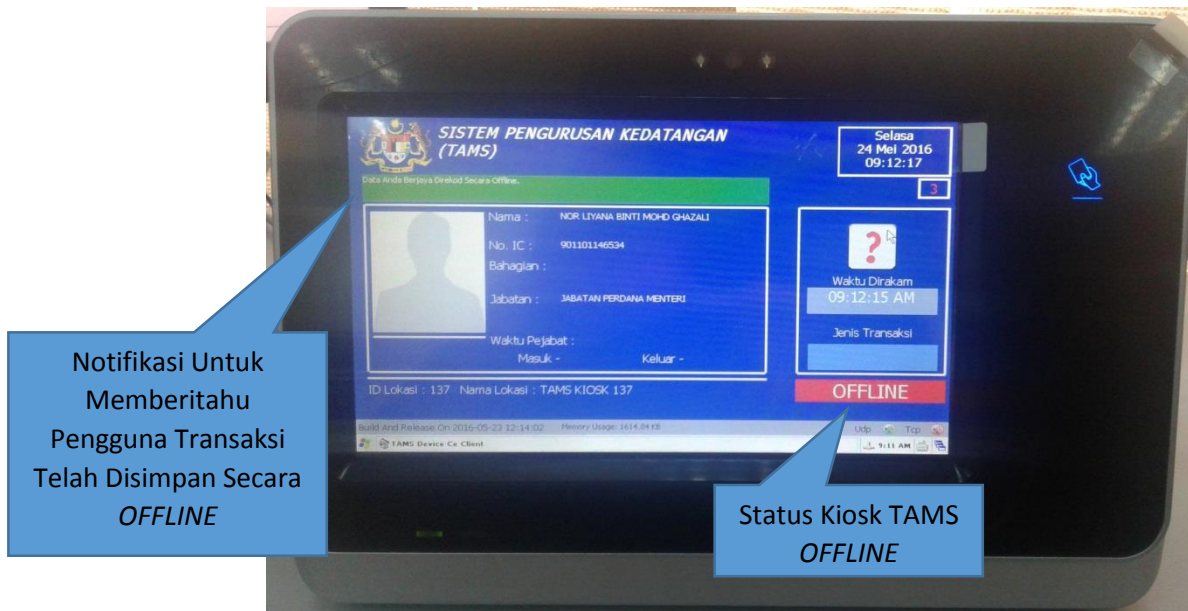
SISTEM PENGURUSAN KEDATANGAN (TAMS)

Selasa
24 Mei 2016
09:12:17

Data Anda Berjaya Direkod Secara Offline.

3

Nama : NOR LIYANA BINTI MOHD GHAZALI

No. IC : 901101146534

Bahagian :

Jabatan : JABATAN PERDANA MENTERI

Waktu Pejabat :

Masuk - Keluar -

?

Waktu Dirakam

09:12:15 AM

Jenis Transaksi

ID Lokasi : 137 Nama Lokasi : TAMS KIOSK 137

OFFLINE

Build And Release On 2016-05-23 12:14:02 Memory Usage: 1614.04 KB

Udp Tcp

TAMS Device Ce Client

9:11 AM

Notifikasi Untuk Memberitahu Pengguna Transaksi Telah Disimpan Secara *OFFLINE*

Status Kiosk TAMS *OFFLINE*